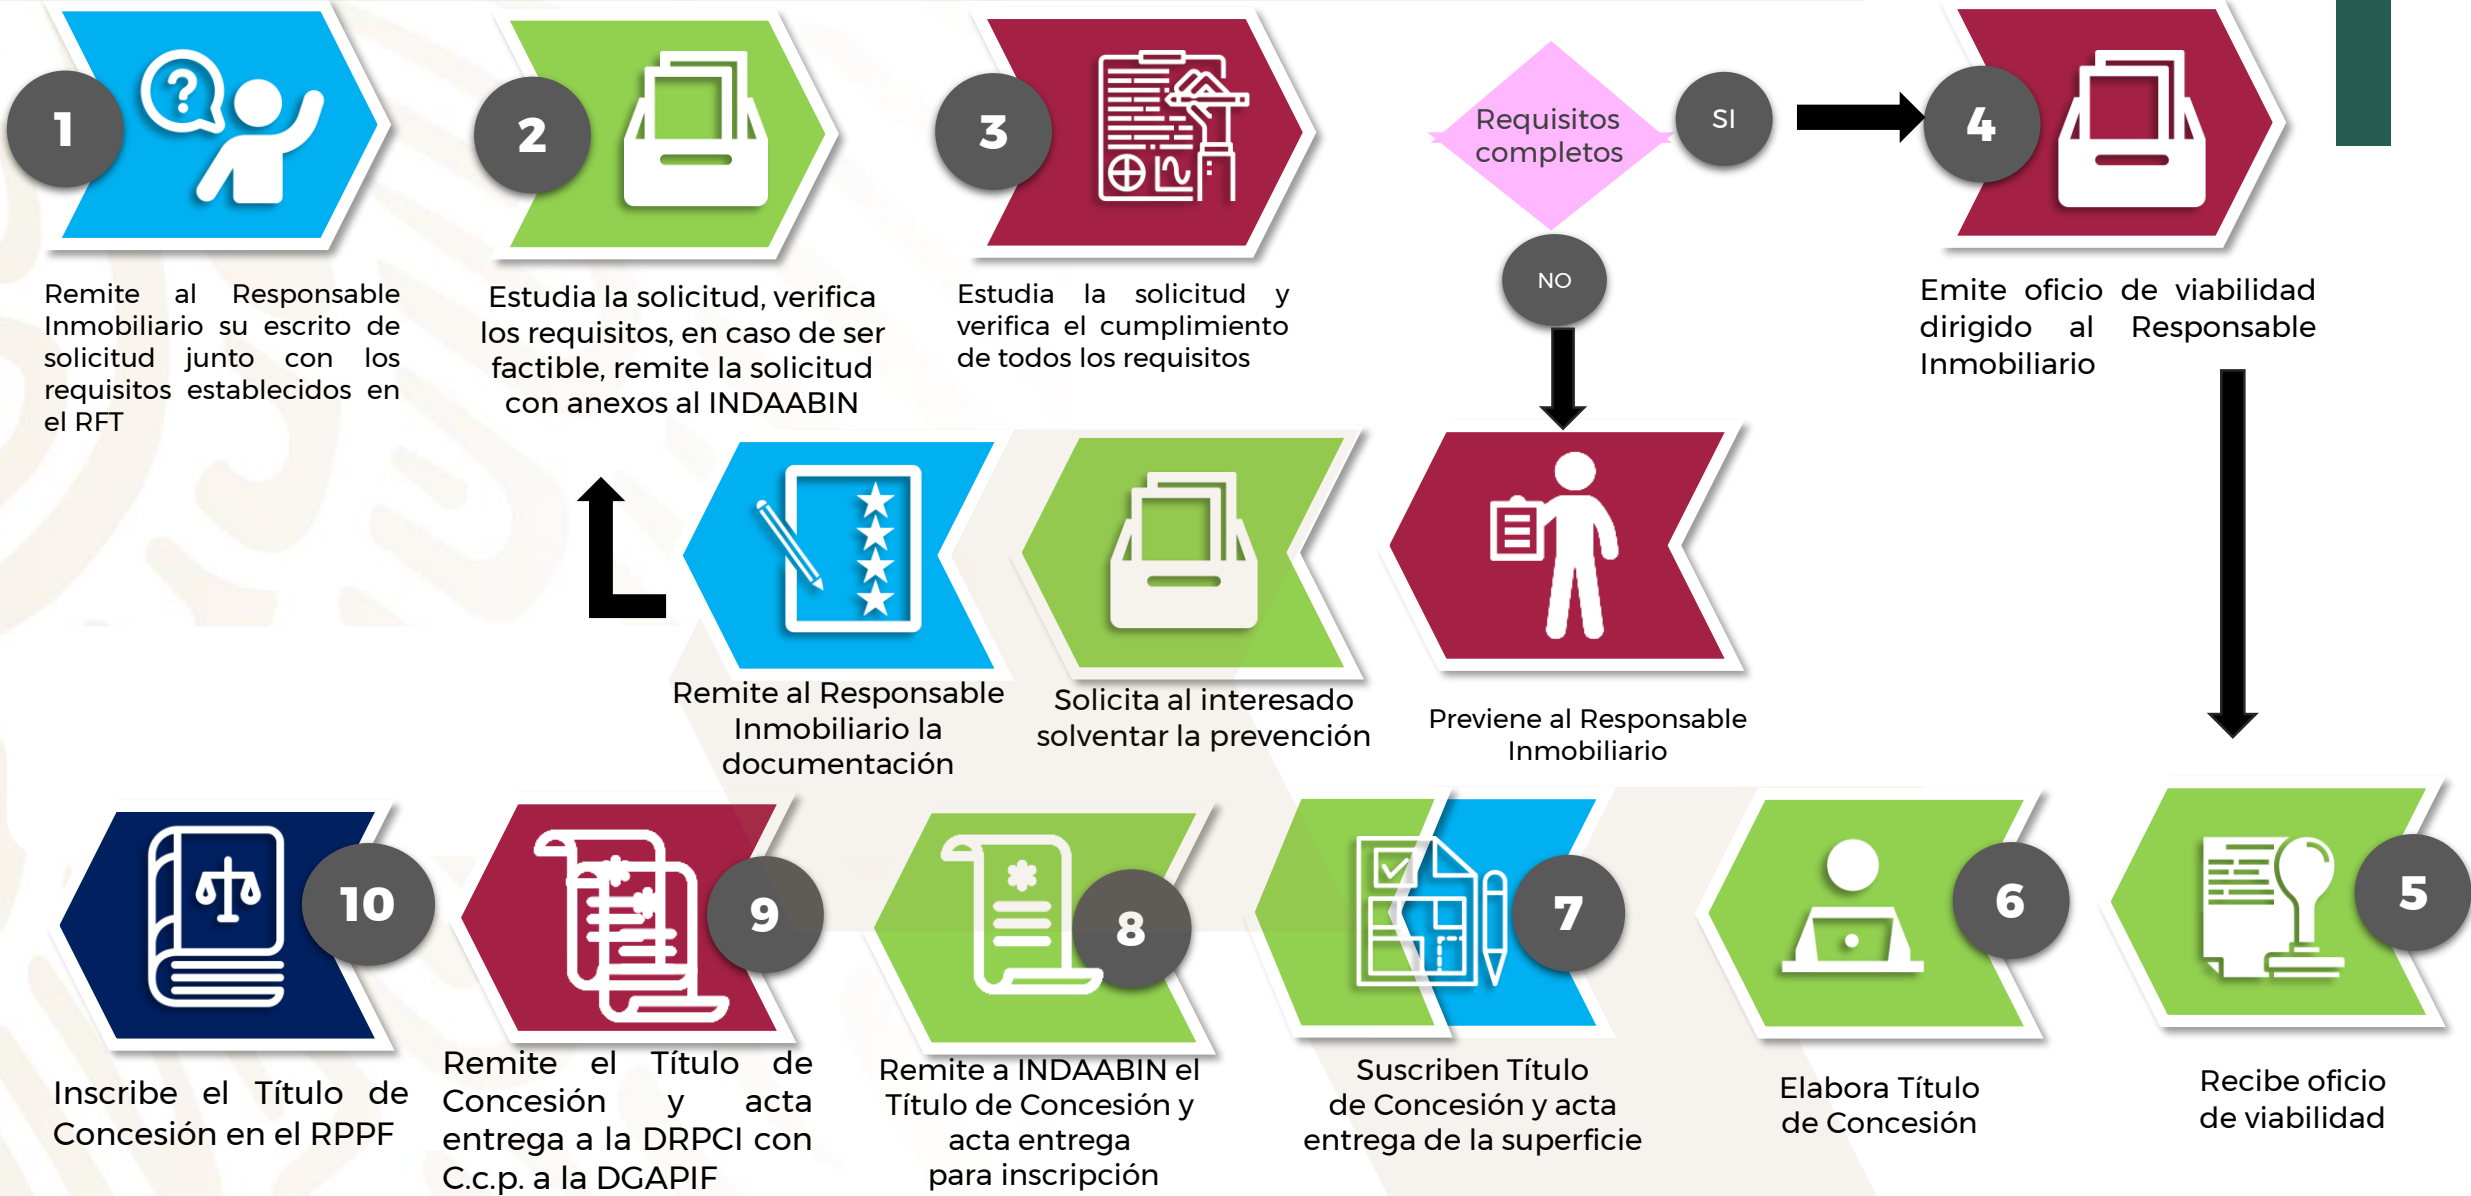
1

Remite al Responsable Inmobiliario su escrito de solicitud junto con los requisitos establecidos en el RFT

2

Estudia la solicitud, verifica los requisitos, en caso de ser factible, remite la solicitud con anexos al INDAABIN

3

Estudia la solicitud y verifica el cumplimiento de todos los requisitos

Requisitos completos

SI

NO

4

Emite oficio de viabilidad dirigido al Responsable Inmobiliario

Previene al Responsable Inmobiliario

Solicita al interesado solventar la prevención

Remite al Responsable Inmobiliario la documentación

5

Recibe oficio de viabilidad

6

Elabora Título de Concesión

7

Suscriben Título de Concesión y acta entrega de la superficie

8

Remite a INDAABIN el Título de Concesión y acta entrega para inscripción

9

Remite el Título de Concesión y acta entrega a la DRPCI con C.c.p. a la DGAPIF

10

Inscribe el Título de Concesión en el RPPF